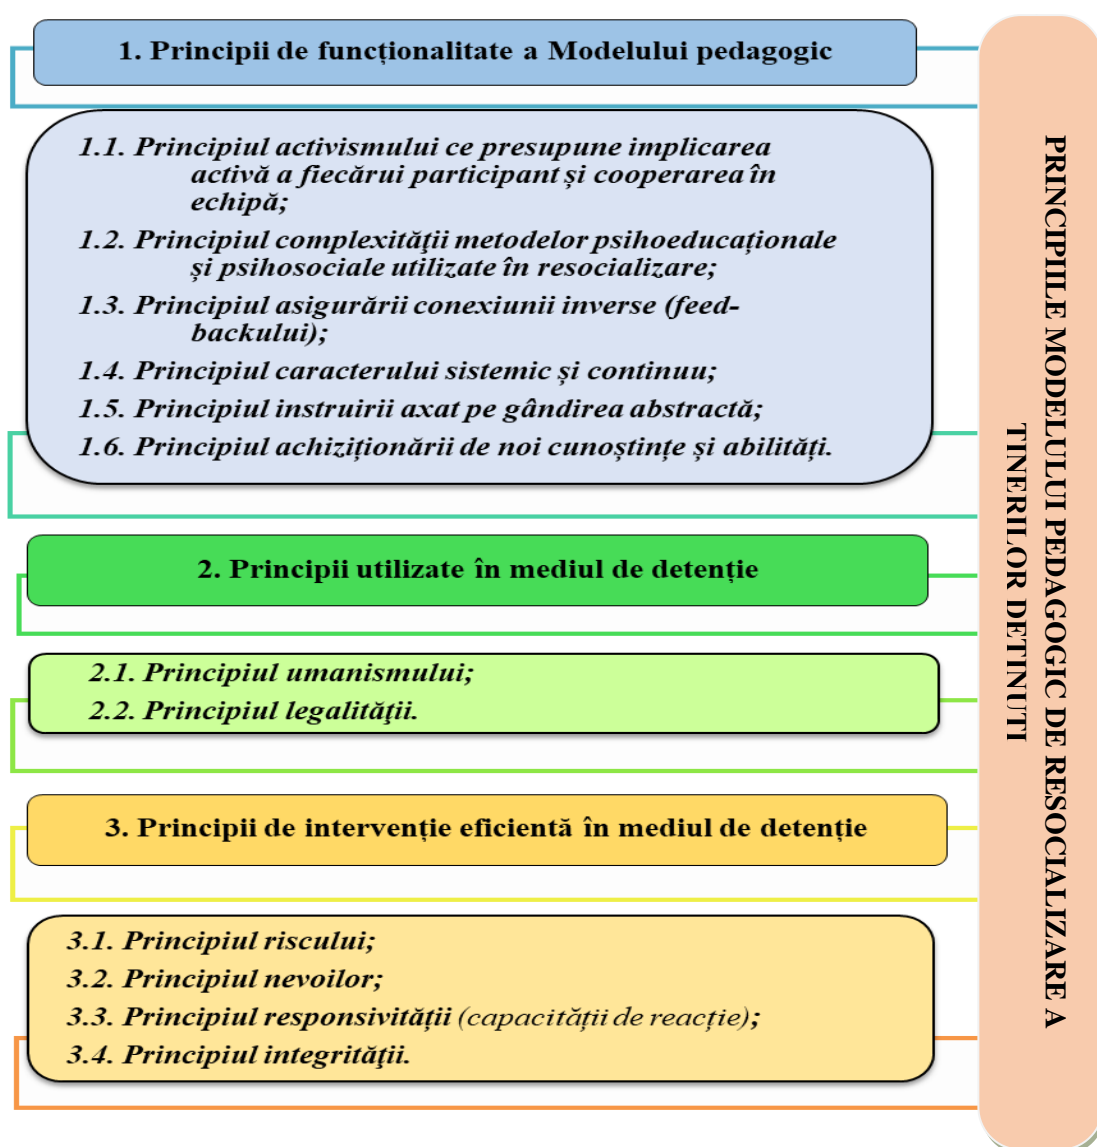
1. Principii de funcționalitate a Modelului pedagogic

1.1. Principiul activismului ce presupune implicarea activă a fiecărui participant și cooperarea în echipă;
1.2. Principiul complexității metodelor psihoeducaționale și psihosociale utilizate în resocializare;
1.3. Principiul asigurării conexiunii inverse (feedbackului);
1.4. Principiul caracterului sistemic și continuu;
1.5. Principiul instruirii axat pe gândirea abstractă;
1.6. Principiul achiziționării de noi cunoștințe și abilități.

2. Principii utilizate în mediul de detenție

2.1. Principiul umanismului;
2.2. Principiul legalității.

3. Principii de intervenție eficientă în mediul de detenție

3.1. Principiul riscului;
3.2. Principiul nevoilor;
3.3. Principiul responsivității (capacității de reacție);
3.4. Principiul integrității.

PRINCIPIILE MODELULUI PEDAGOGIC DE RESOCIALIZARE A TINERILOR DETINUTI